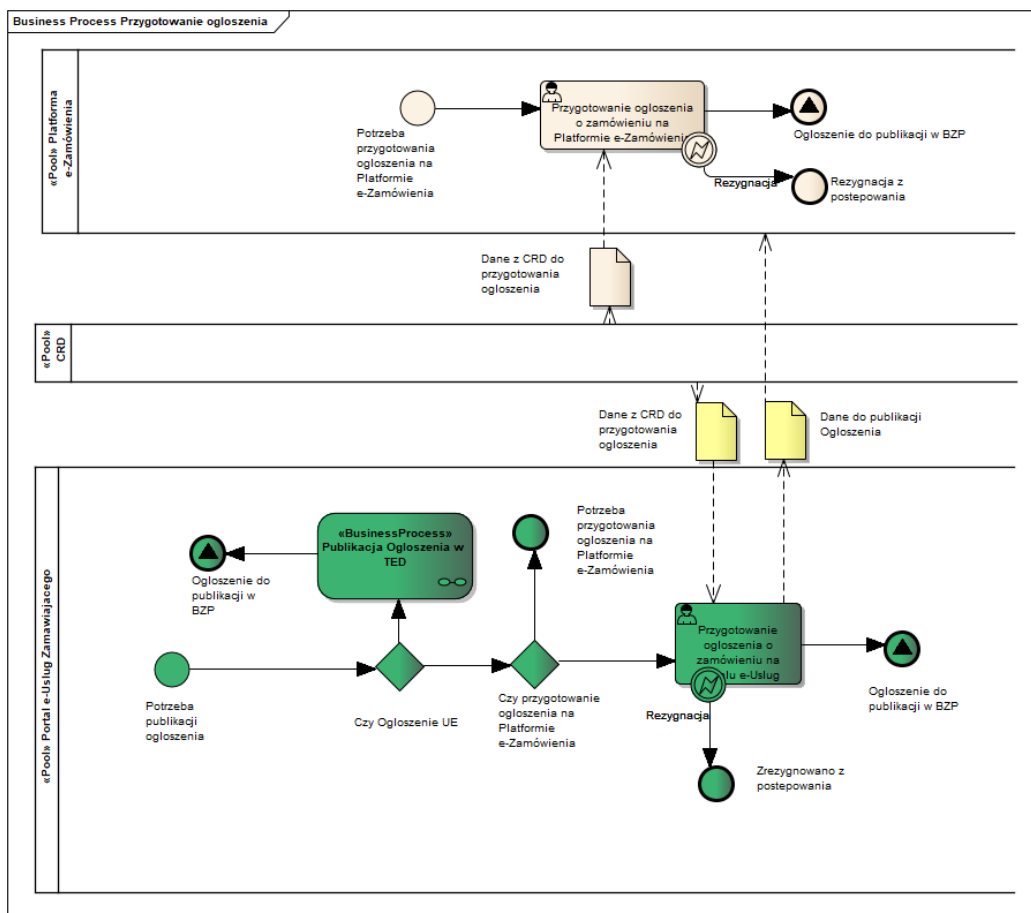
Business Process Przygotowanie ogloszenia

«Pool» Platforma e-Zamówienia

Potrzeba przygotowania ogloszenia na Platformie e-Zamówienia

Przygotowanie ogloszenia o zamówieniu na Platformie e-Zamówieni

Ogloszenie do publikacji w BZP

Rezygnacja

Rezygnacja z postepowania

Dane z CRD do przygotowania ogloszenia

«Pool» CRD

Dane z CRD do przygotowania ogloszenia

Dane do publikacji Ogloszenia

«Pool» Portal e-Uslug Zamawiajacego

«BusinessProcess» Publikacja Ogloszenia w TED

Ogloszenie do publikacji w BZP

Potrzeba przygotowania ogloszenia na Platformie e-Zamówienia

Przygotowanie ogloszenia o zamówieniu na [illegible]lu e-Uslug

Ogloszenie do publikacji w BZP

Potrzeba publikacji ogloszenia

Czy Ogloszenie UE

Czy przygotowanie ogloszenia na Platformie e-Zamówienia

Rezygnacja

Zrezygnowano z postepowania